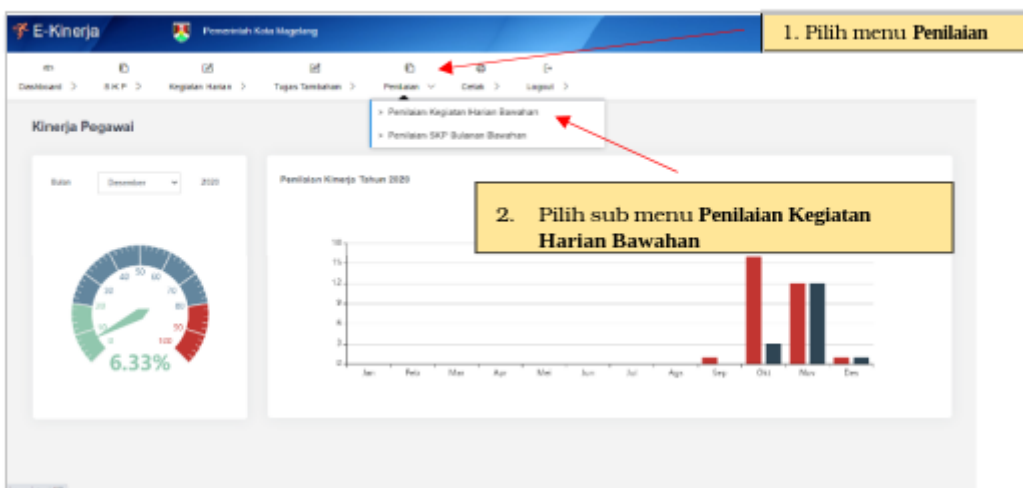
E-Kinerja

Pemerintah Kota Magelang

1. Pilih menu **Penilaian**

Dashboard > S K P > Kegiatan Harian > Tugas Tambahan > Penilaian Cetak > Logout >

> Penilaian Kegiatan Harian Bawahan

> Penilaian SKP Bulanan Bawahan

Kinerja Pegawai

Bulan Desember 2020

6.33%

Penilaian Kinerja Tahun 2020

2. Pilih sub menu **Penilaian Kegiatan Harian Bawahan**

18
15
12
9
6
3
0

Jan Feb Mar Apr Mei Jun Jul Ags Sep Okt Nov Des